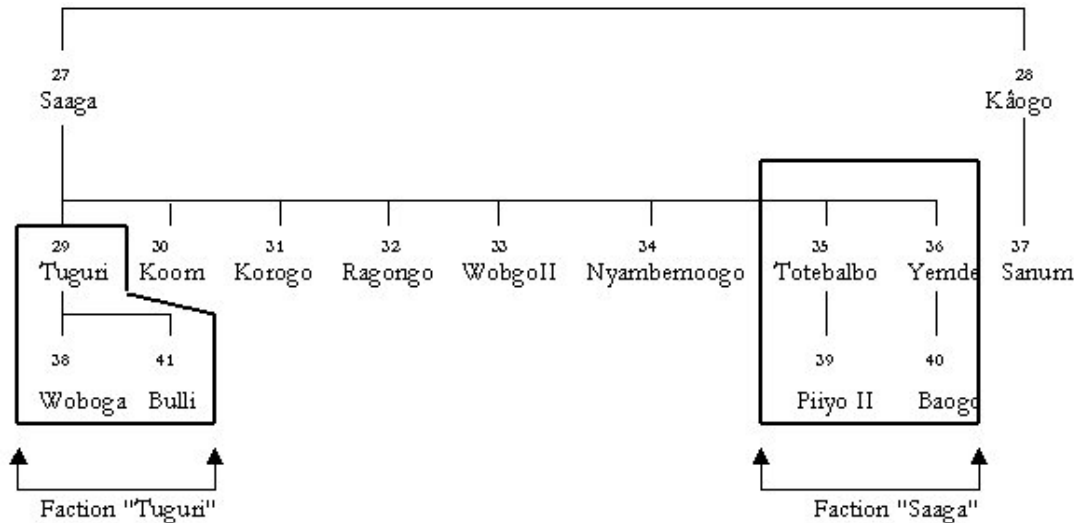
27
Saaga

28
Kâogo

29
Tuguri

30
Koom

31
Korogo

32
Ragongo

33
WobgoII

34
Nyambemoogo

35
Totebalbo

36
Yemde

37
Sanum

38
Woboga

41
Bulli

39
Piiyo II

40
Baogo

Faction "Tuguri"

Faction "Saaga"